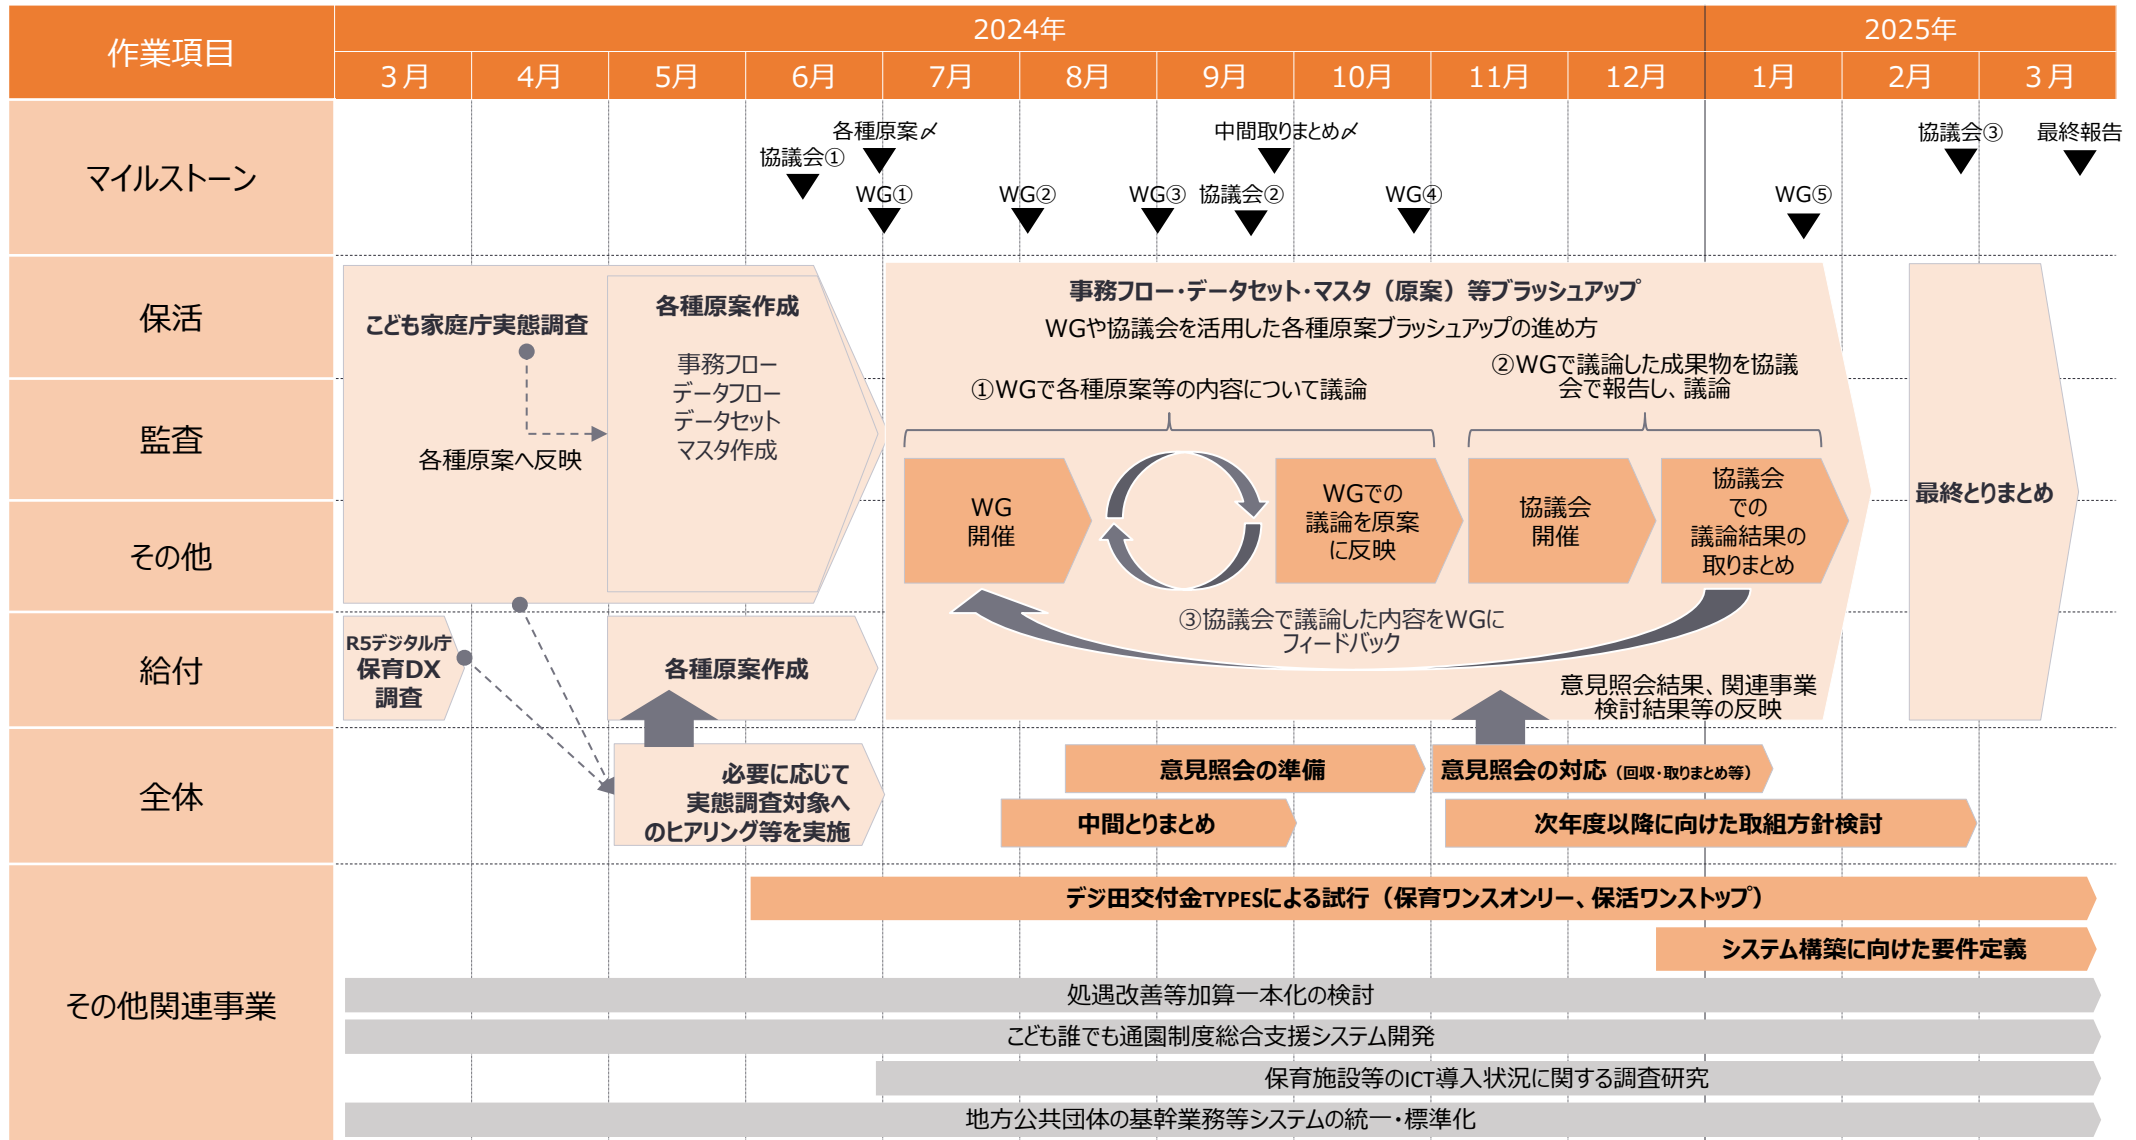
| 作業項目 | 2024年 | | | | | | | | | | 2025年 | | |
|---|---|---|---|---|---|---|---|---|---|---|---|---|---|
| | 3月 | 4月 | 5月 | 6月 | 7月 | 8月 | 9月 | 10月 | 11月 | 12月 | 1月 | 2月 | 3月 |

マイルストーン

各種原案〆
協議会①
WG①
WG②
WG③
中間取りまとめ〆
協議会②
WG④
WG⑤
協議会③
最終報告

保活
監査
その他
給付
全体
その他関連事業

こども家庭庁実態調査

各種原案へ反映

各種原案作成

事務フロー
データフロー
データセット
マスタ作成

事務フロー・データセット・マスタ（原案）等ブラッシュアップ
WGや協議会を活用した各種原案ブラッシュアップの進め方

①WGで各種原案等の内容について議論

②WGで議論した成果物を協議会で報告し、議論

WG
開催

WGでの
議論を原案
に反映

協議会
開催

協議会
での
議論結果の
取りまとめ

③協議会で議論した内容をWGにフィードバック

意見照会結果、関連事業検討結果等の反映

最終とりまとめ

R5デジタル庁
保育DX
調査

各種原案作成

必要に応じて
実態調査対象へ
のヒアリング等を実施

意見照会の準備

意見照会の対応（回収・取りまとめ等）

中間とりまとめ

次年度以降に向けた取組方針検討

デジ田交付金TYPESによる試行（保育ワンスオンリー、保活ワンストップ）

システム構築に向けた要件定義

処遇改善等加算一本化の検討

こども誰でも通園制度総合支援システム開発

保育施設等のICT導入状況に関する調査研究

地方公共団体の基幹業務等システムの統一・標準化